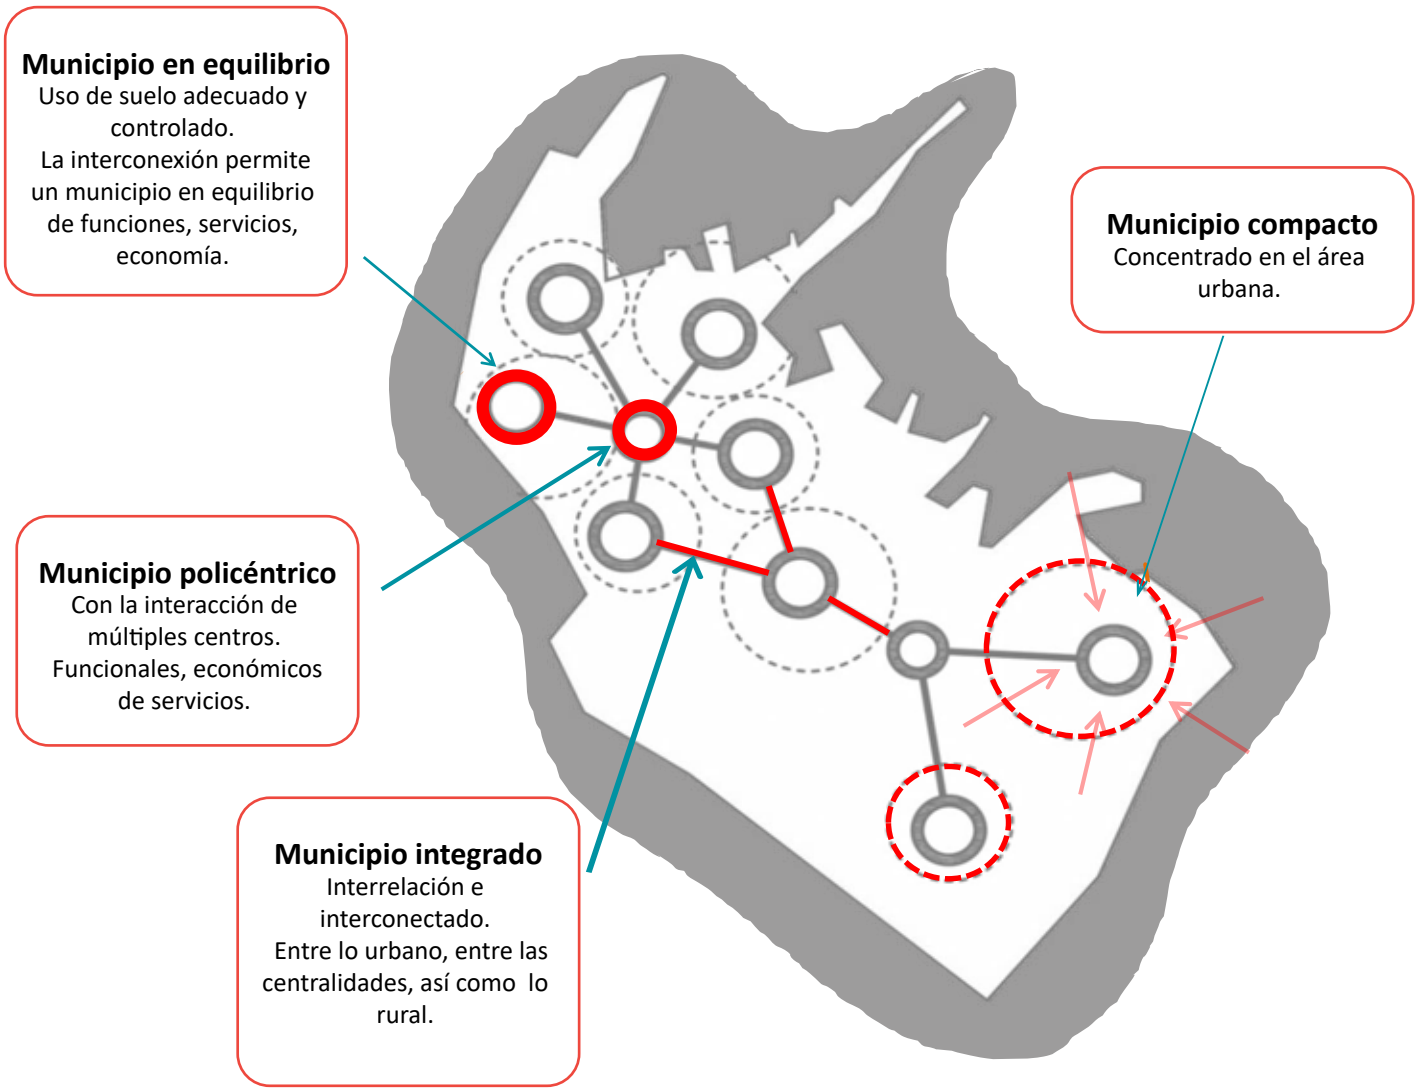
**Municipio en equilibrio**
Uso de suelo adecuado y controlado.
La interconexión permite un municipio en equilibrio de funciones, servicios, economía.

**Municipio compacto**
Concentrado en el área urbana.

**Municipio policéntrico**
Con la interacción de múltiples centros.
Funcionales, económicos de servicios.

**Municipio integrado**
Interrelación e interconectado.
Entre lo urbano, entre las centralidades, así como lo rural.